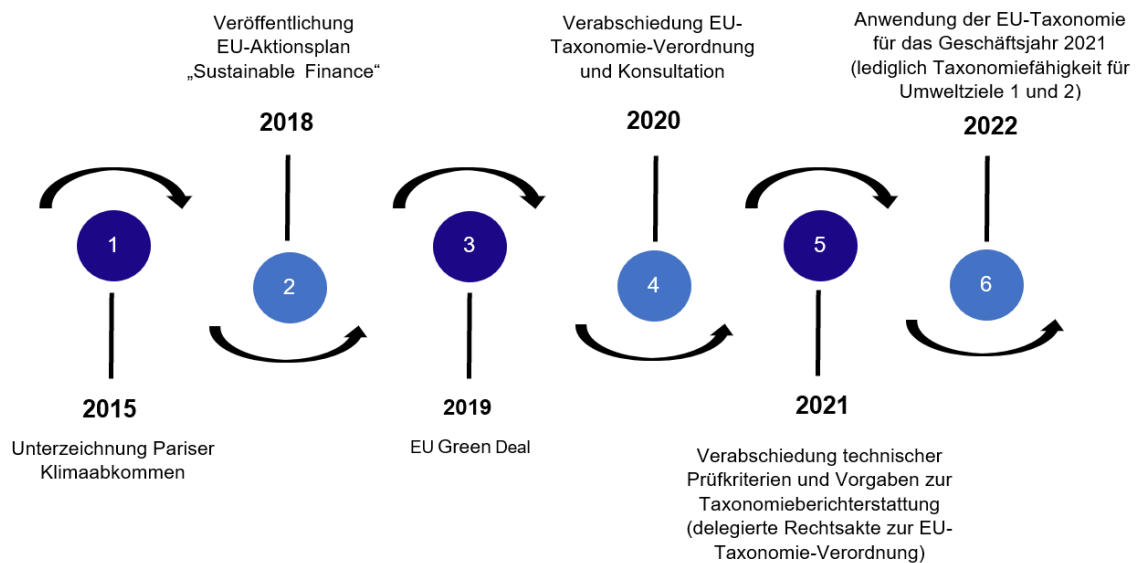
Veröffentlichung EU-Aktionsplan „Sustainable Finance“

2018

Verabschiedung EU-Taxonomie-Verordnung und Konsultation

2020

Anwendung der EU-Taxonomie für das Geschäftsjahr 2021 (lediglich Taxonomiefähigkeit für Umweltziele 1 und 2)

2022

1

2

3

4

5

6

2015

Unterzeichnung Pariser Klimaabkommen

2019

EU Green Deal

2021

Verabschiedung technischer Prüfkriterien und Vorgaben zur Taxonomieberichterstattung (delegierte Rechtsakte zur EU-Taxonomie-Verordnung)